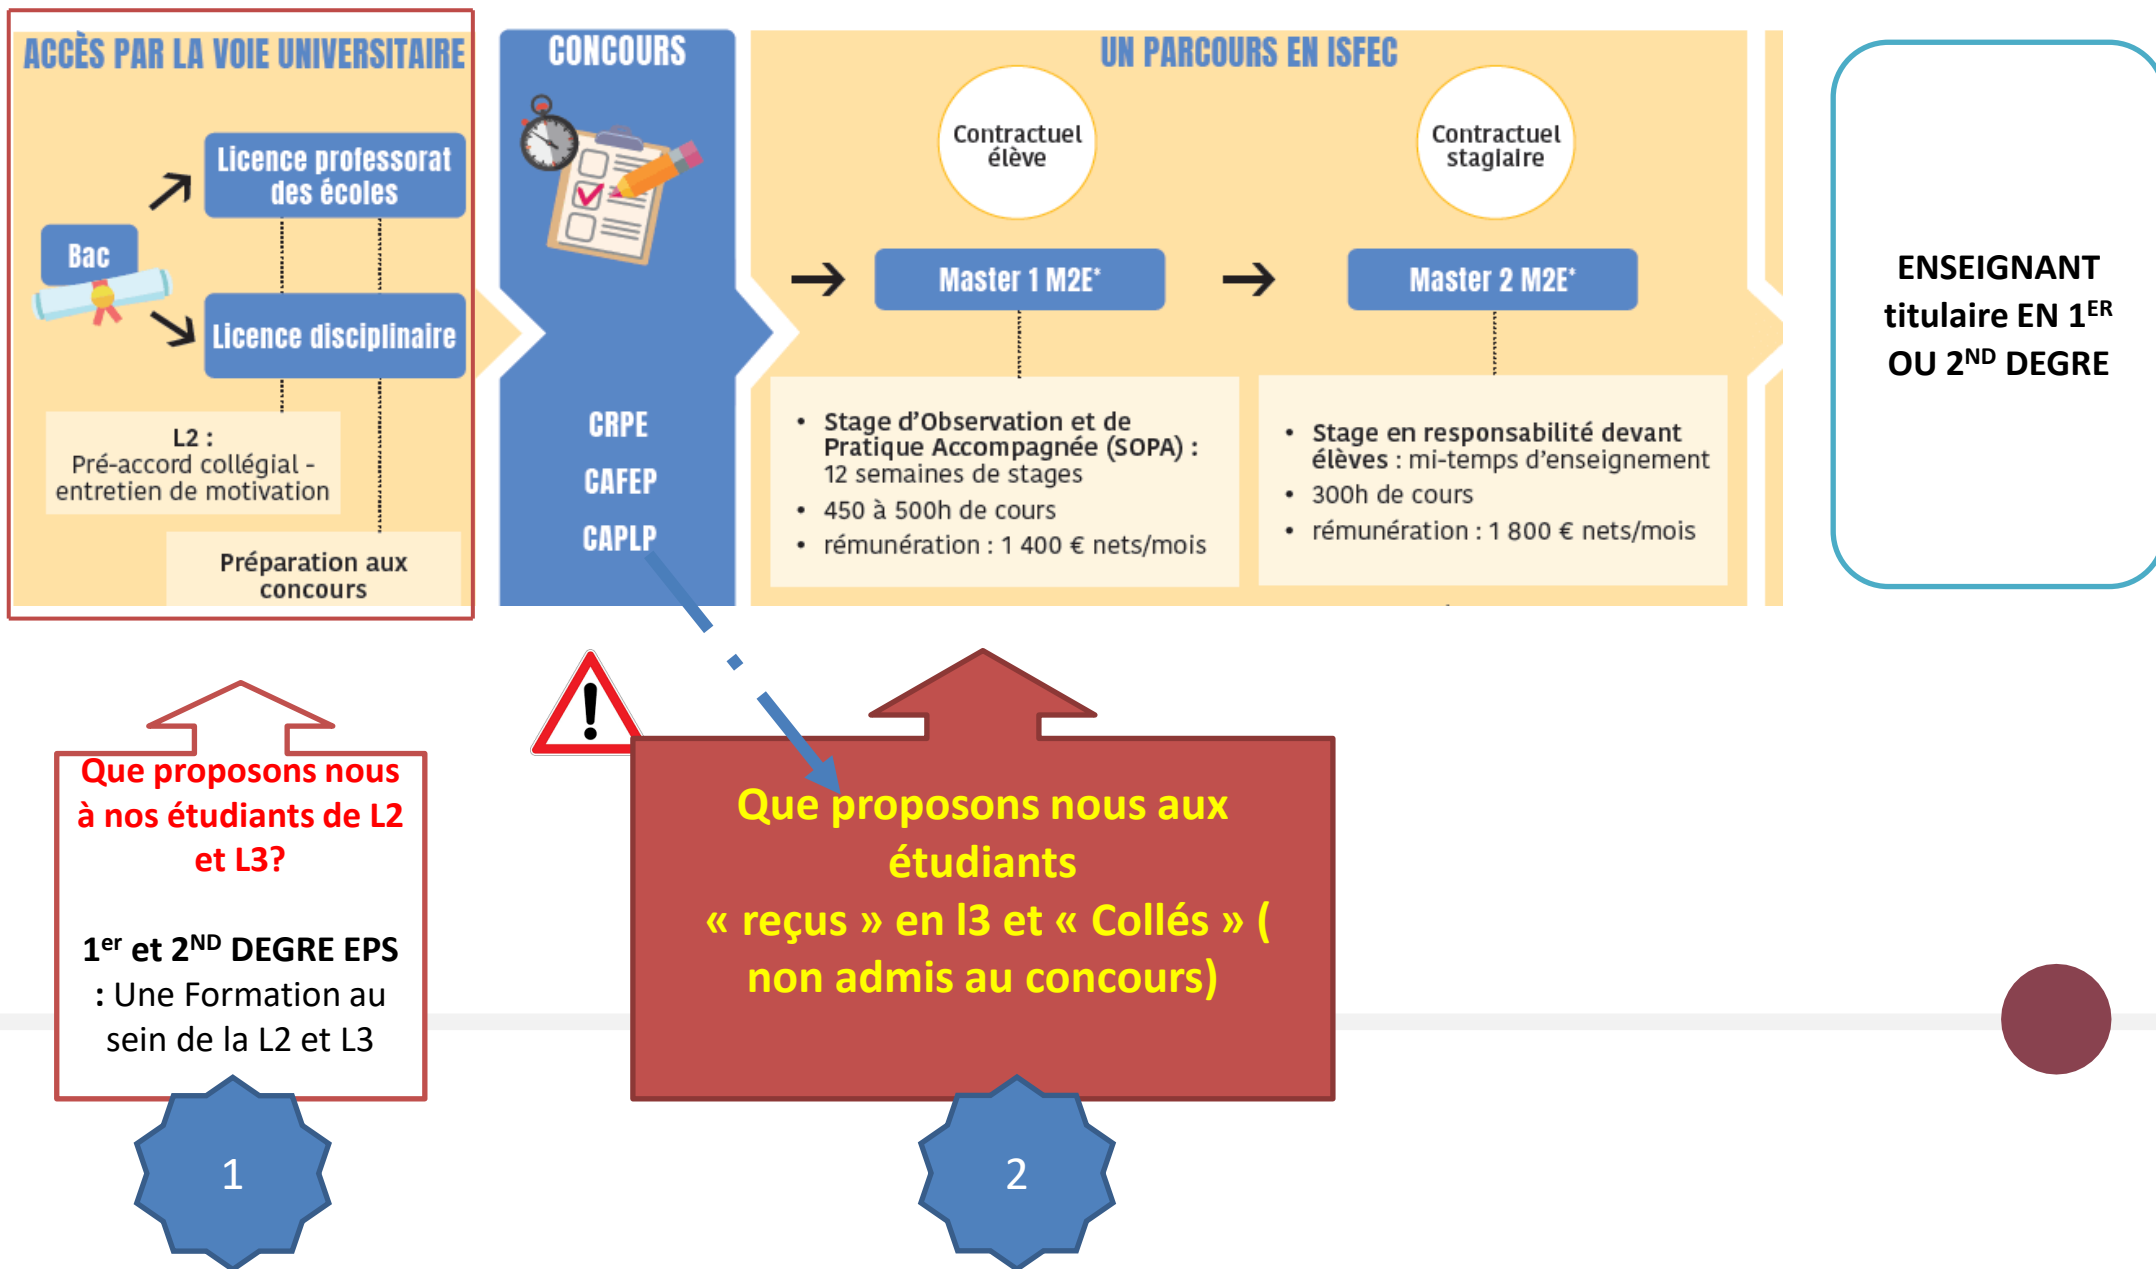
ACCÈS PAR LA VOIE UNIVERSITAIRE

Bac

Licence professorat des écoles

Licence disciplinaire

L2 :
Pré-accord collégial - entretien de motivation

Préparation aux concours

CONCOURS

CRPE

CAFEP

CAPLP

UN PARCOURS EN ISFEC

Contractuel élève

Contractuel stagiaire

Master 1 M2E*

Master 2 M2E*

• Stage d'Observation et de Pratique Accompagnée (SOPA) : 12 semaines de stages
• 450 à 500h de cours
• rémunération : 1 400 € nets/mois

• Stage en responsabilité devant élèves : mi-temps d'enseignement
• 300h de cours
• rémunération : 1 800 € nets/mois

ENSEIGNANT titulaire EN 1$^{ER}$ OU 2$^{ND}$ DEGRE

Que proposons nous à nos étudiants de L2 et L3?

1$^{er}$ et 2$^{ND}$ DEGRE EPS : Une Formation au sein de la L2 et L3

Que proposons nous aux étudiants « reçus » en l3 et « Collés » ( non admis au concours)

1

2